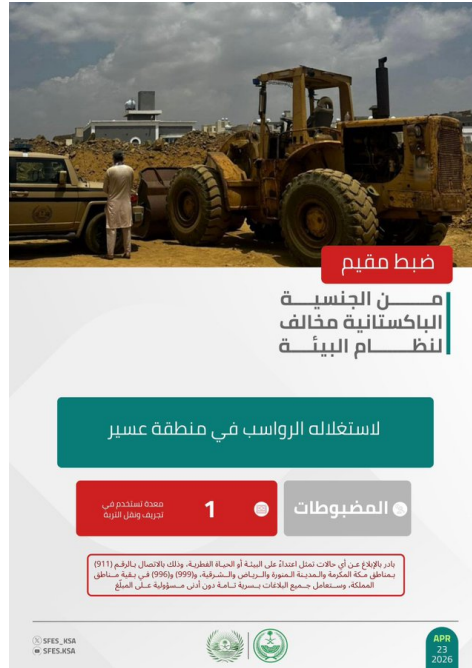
ضبط مقيم

من الجنسية الباكستانية مخالف لنظام البيئة

لاستغلاله الرواسب في منطقة عسير

المضبوطات

1

معدة تستخدم في تجريف ونقل التربة

بادر بالإبلاغ عن أي حالات تمثل اعتداءً على البيئة أو الحياة الفطرية، وذلك بالاتصال بالرقم (911) بمناطق مكة المكرمة والمدينة المنورة والرياض والشرقية، و(999) و(996) في بقية مناطق المملكة، وستعامل جميع البلاغات بسرية تامة دون أدنى مسؤولية على المبلغ

SFES_KSA
SFES.KSA

APR
23
2026